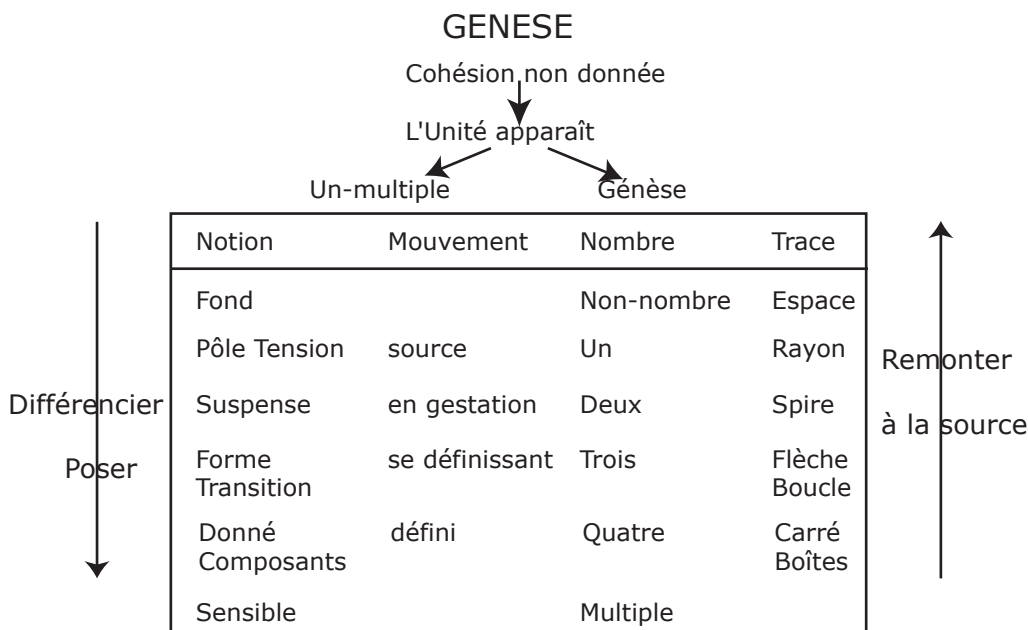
GENESE

Cohésion non donnée

L'Unité apparaît

Un-multiple

Génèse

Différencier

Poser

| Notion | Mouvement | Nombre | Trace |
|---|---|---|---|
| Fond | | Non-nombre | Espace |
| Pôle Tension | source | Un | Rayon |
| Suspense | en gestation | Deux | Spire |
| Forme Transition | se définissant | Trois | Flèche Boucle |
| Donné Composants | défini | Quatre | Carré Boîtes |
| Sensible | | Multiple | |

Remonter

à la source